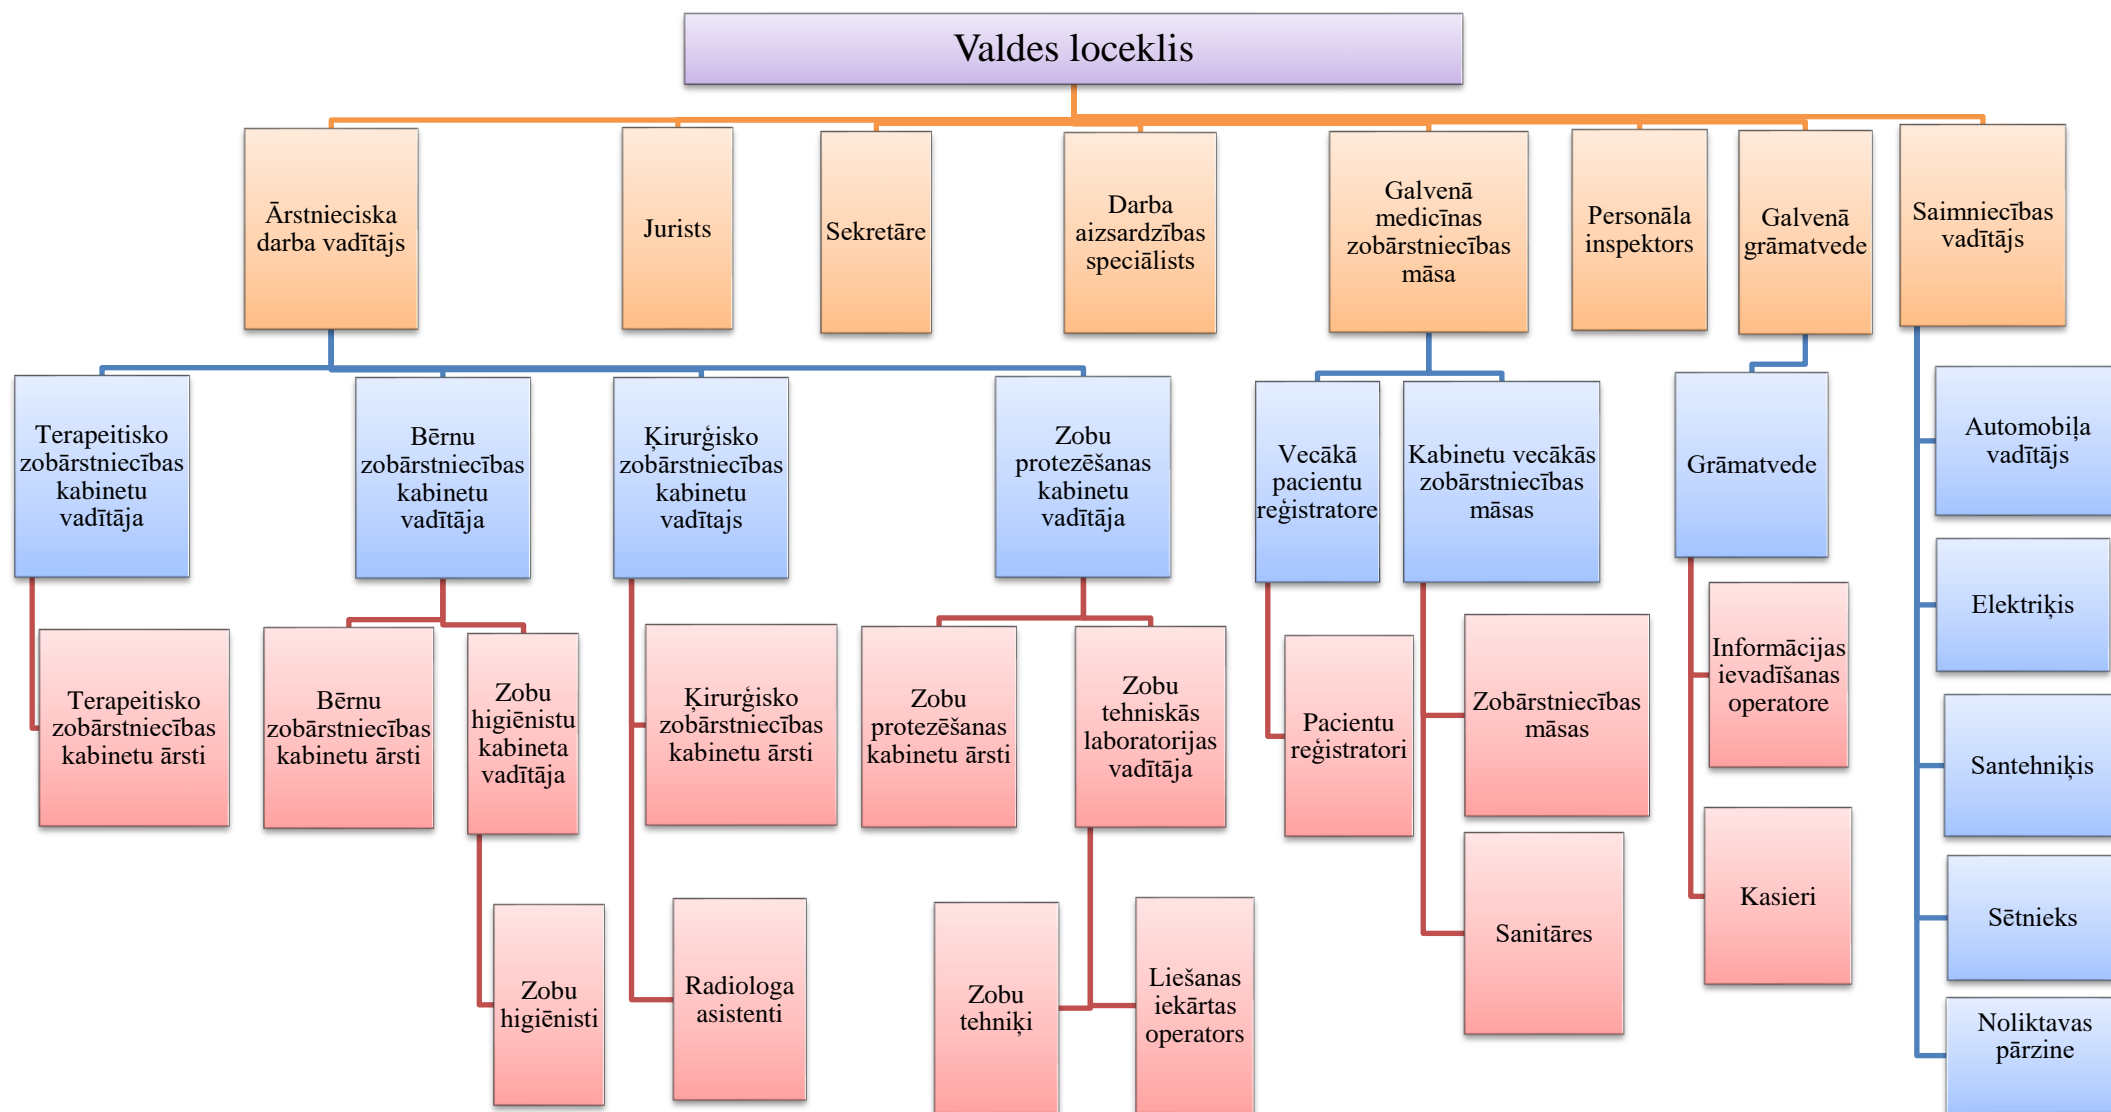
Valdes loceklis

Ārstnieciska darba vadītājs

Jurists

Sekretāre

Darba aizsardzības speciālists

Galvenā medicīnas zobārstniecības māsa

Personāla inspektors

Galvenā grāmatvede

Saimniecības vadītājs

Terapeitisko zobārstniecības kabinetu vadītāja

Bērnu zobārstniecības kabinetu vadītāja

Ķirurģisko zobārstniecības kabinetu vadītājs

Zobu protezēšanas kabinetu vadītāja

Vecākā pacientu reģistratore

Kabinetu vecākās zobārstniecības māsas

Grāmatvede

Automobiļa vadītājs

Terapeitisko zobārstniecības kabinetu ārsti

Bērnu zobārstniecības kabinetu ārsti

Zobu higiēnistu kabineta vadītāja

Ķirurģisko zobārstniecības kabinetu ārsti

Zobu protezēšanas kabinetu ārsti

Zobu tehniskās laboratorijas vadītāja

Pacientu reģistratori

Zobārstniecības māsas

Informācijas ievadīšanas operatore

Elektriķis

Santehniķis

Kasieri

Sētnieks

Sanitāres

Zobu higiēnisti

Radiologa asistenti

Zobu tehniķi

Liešanas iekārtas operators

Noliktavas pārzine